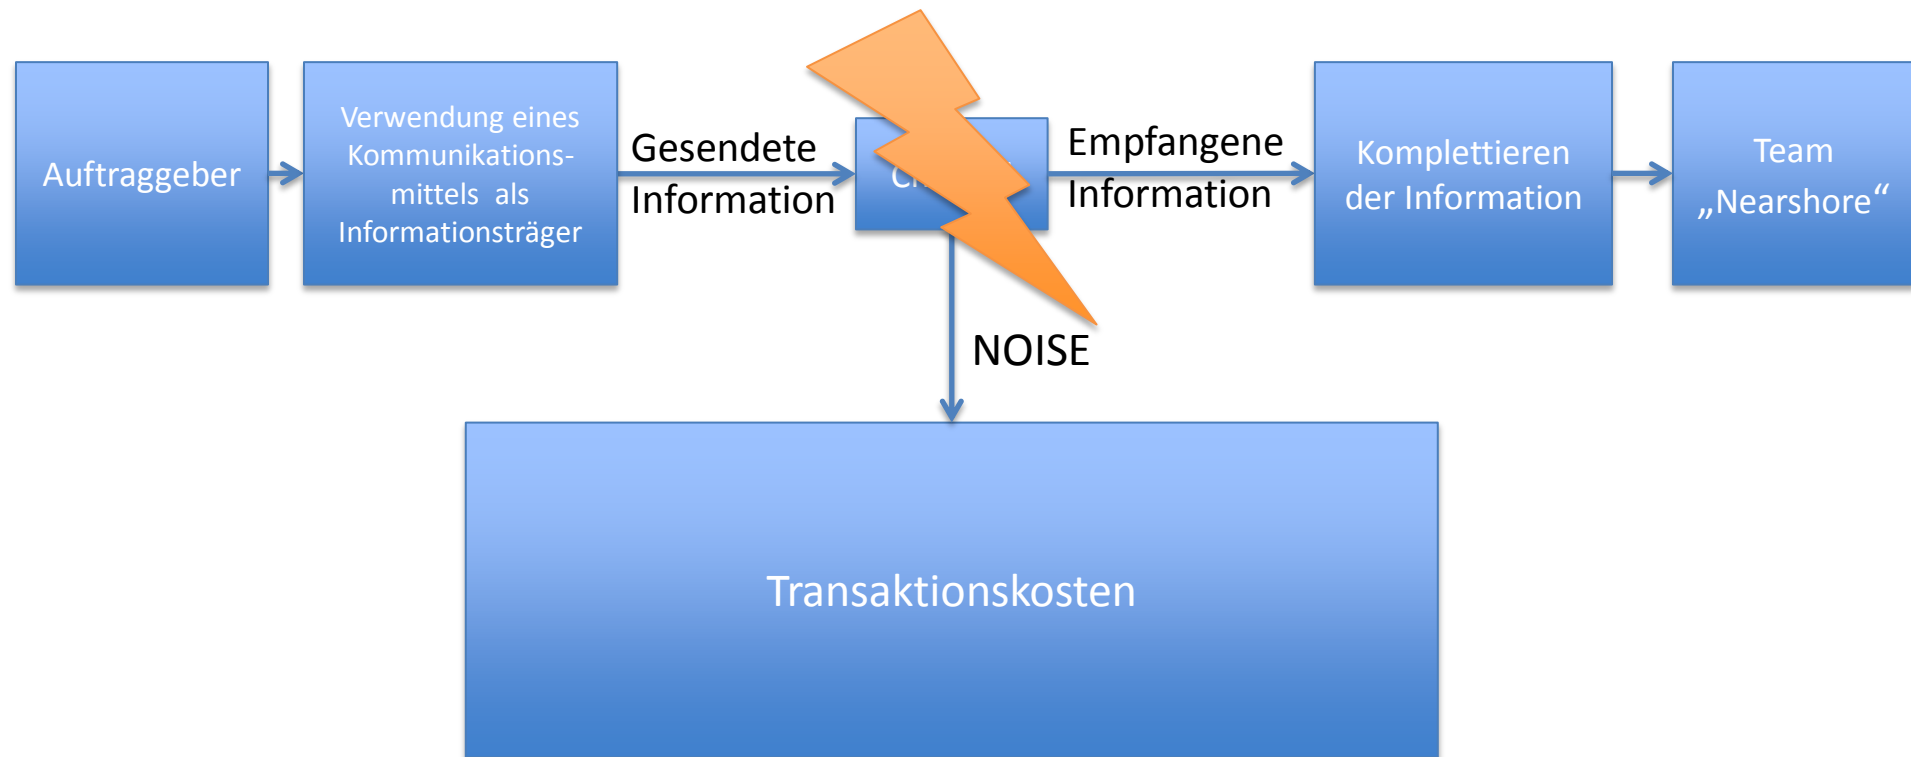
Auftraggeber

Verwendung eines Kommunikationsmittels als Informationsträger

Gesendete Information

C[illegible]

Empfangene Information

Komplettieren der Information

Team „Nearshore“

NOISE

Transaktionskosten